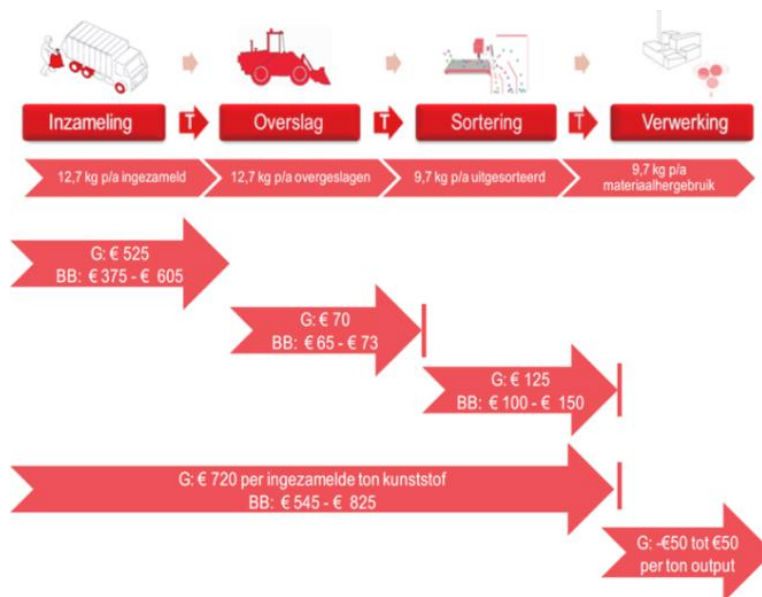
Inzameling

T

Overslag

T

Sortering

T

Verwerking

12,7 kg p/a ingezameld

12,7 kg p/a overgeslagen

9,7 kg p/a uitgesorteerd

9,7 kg p/a materiaalhergebruik

G: € 525
BB: € 375 - € 605

G: € 70
BB: € 65 - € 73

G: € 125
BB: € 100 - € 150

G: € 720 per ingezamelde ton kunststof
BB: € 545 - € 825

G: -€50 tot €50 per ton output